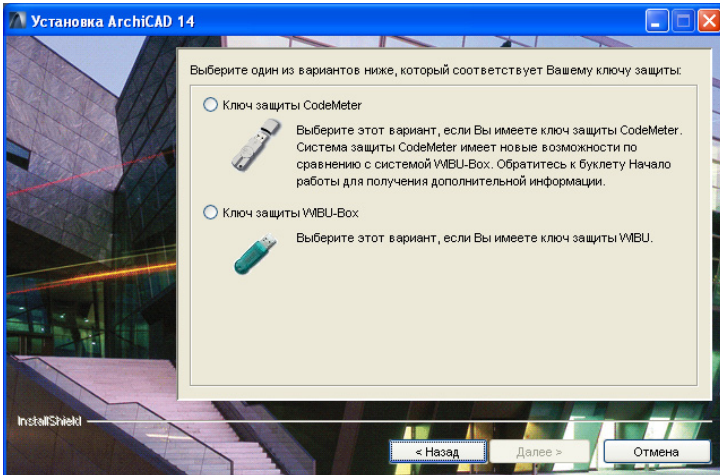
Установка ArchiCAD 14

Выберите один из вариантов ниже, который соответствует Вашему ключу защиты:

Ключ защиты CodeMeter

Выберите этот вариант, если Вы имеете ключ защиты CodeMeter. Система защиты CodeMeter имеет новые возможности по сравнению с системой WIBU-Box. Обратитесь к буклету Начало работы для получения дополнительной информации.

Ключ защиты WIBU-Box

Выберите этот вариант, если Вы имеете ключ защиты WIBU.

InstallShield

< Назад

Далее >

Отмена